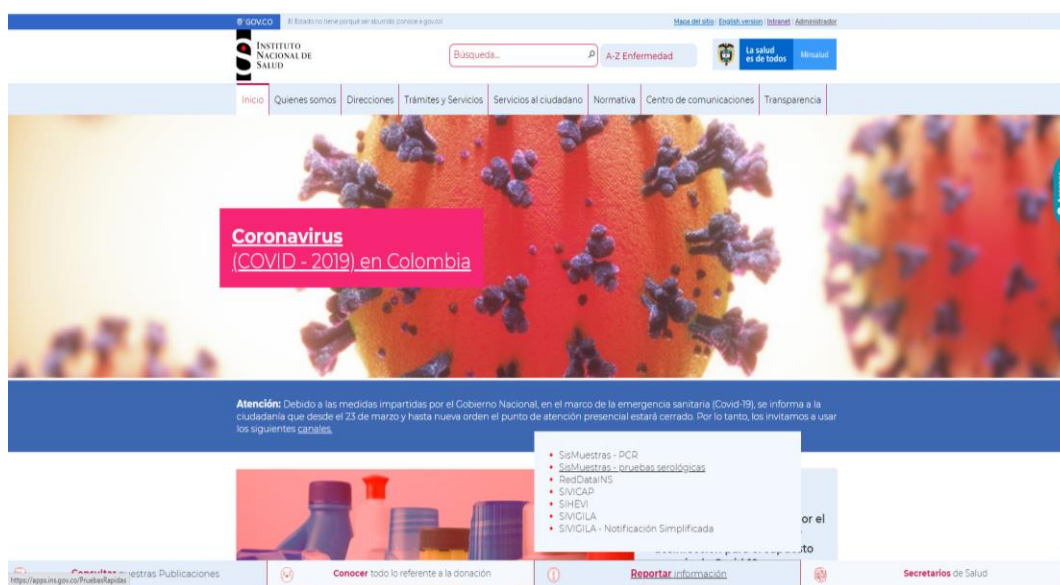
GOV.CO El Estado no tiene porqué ser aburrido ¡conoce a gov.co!

Mapa del sitio | English version | Intranet | Administrador

INSTITUTO NACIONAL DE SALUD

Búsqueda...

A-Z Enfermedad

La salud es de todos

Minsalud

Inicio | Quienes somos | Direcciones | Trámites y Servicios | Servicios al ciudadano | Normativa | Centro de comunicaciones | Transparencia

Coronavirus
(COVID - 2019) en Colombia

Atención: Debido a las medidas impartidas por el Gobierno Nacional, en el marco de la emergencia sanitaria (Covid-19), se informa a la ciudadanía que desde el 23 de marzo y hasta nueva orden el punto de atención presencial estará cerrado. Por lo tanto, los invitamos a usar los siguientes canales.

- SisMuestras - PCR
- SisMuestras - pruebas serológicas
- RedDataINS
- SIVICAP
- SIHEVI
- SIVIGILA
- SIVIGILA - Notificación Simplificada

or el

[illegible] to

https://apps.ins.gov.co/PruebasRapidas

Consultar nuestras Publicaciones

Conocer todo lo referente a la donación

Reportar información

Secretarios de Salud